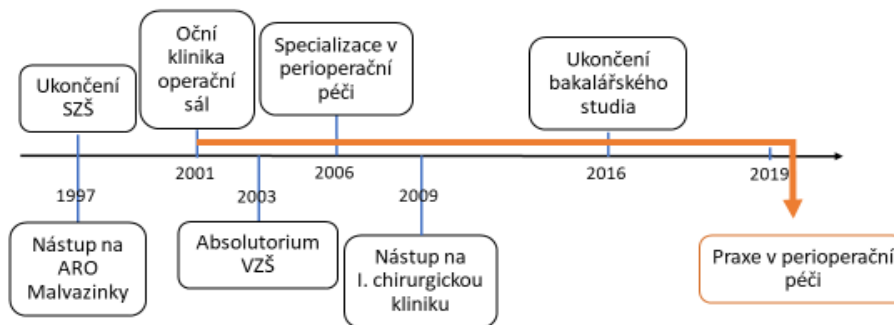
Ukončení SZŠ

Oční klinika operační sál

Specializace v perioperační péči

Ukončení bakalářského studia

1997

2001

2003

2006

2009

2016

2019

Nástup na ARO Malvazinky

Absolutorium VZŠ

Nástup na I. chirurgickou kliniku

Praxe v perioperační péči